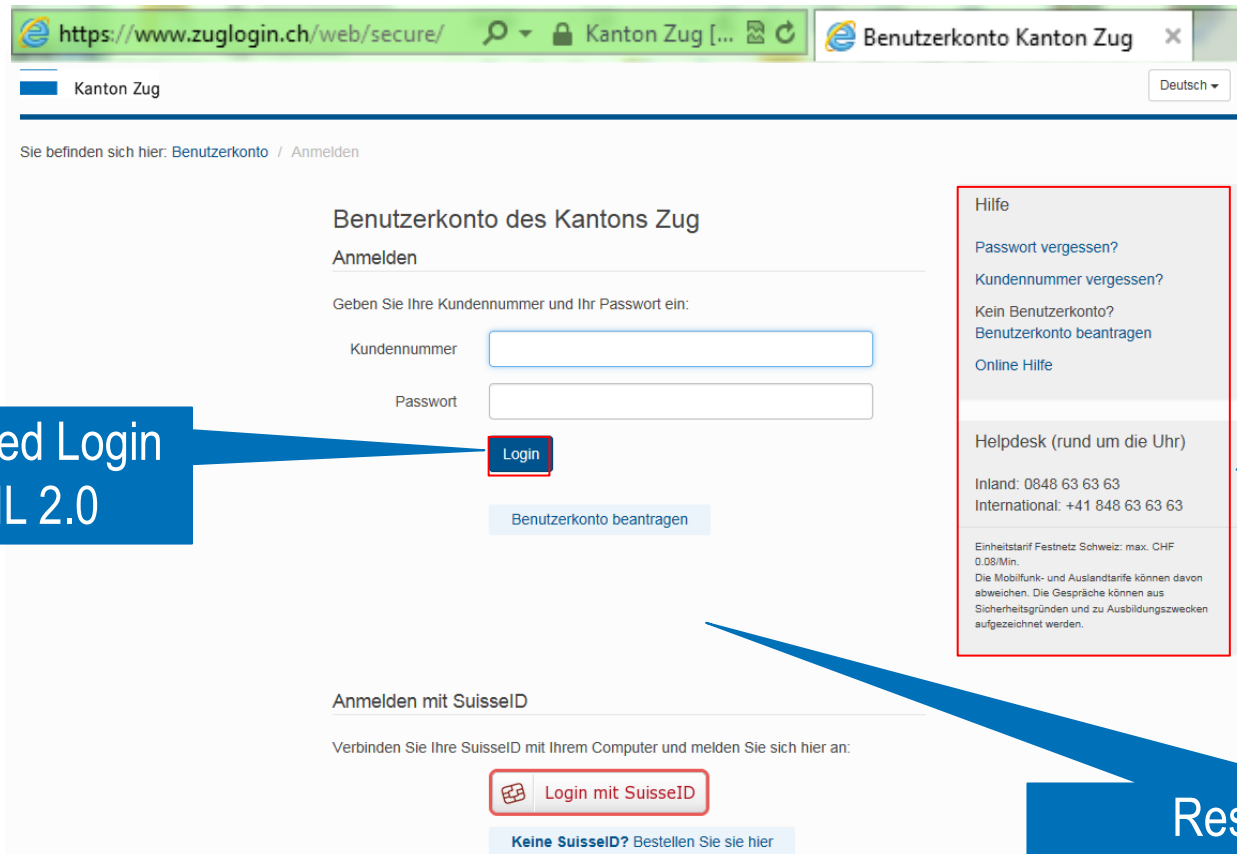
https://www.zuglogin.ch/web/secure/ Kanton Zug [... Benutzerkonto Kanton Zug ×

Kanton Zug

Deutsch

Sie befinden sich hier: Benutzerkonto / Anmelden

Benutzerkonto des Kantons Zug

Anmelden

Geben Sie Ihre Kundennummer und Ihr Passwort ein:

Kundennummer

Passwort

Login

Benutzerkonto beantragen

Hilfe

Passwort vergessen?

Kundennummer vergessen?

Kein Benutzerkonto? Benutzerkonto beantragen

Online Hilfe

Helpdesk (rund um die Uhr)

Inland: 0848 63 63 63
International: +41 848 63 63 63

Einheitstarif Festnetz Schweiz: max. CHF 0.08/Min.
Die Mobilfunk- und Auslandtarife können davon abweichen. Die Gespräche können aus Sicherheitsgründen und zu Ausbildungszwecken aufgezeichnet werden.

ed Login
L 2.0

Anmelden mit SuisseID

Verbinden Sie Ihre SuisseID mit Ihrem Computer und melden Sie sich hier an:

Login mit SuisseID

Keine SuisseID? Bestellen Sie sie hier

Res